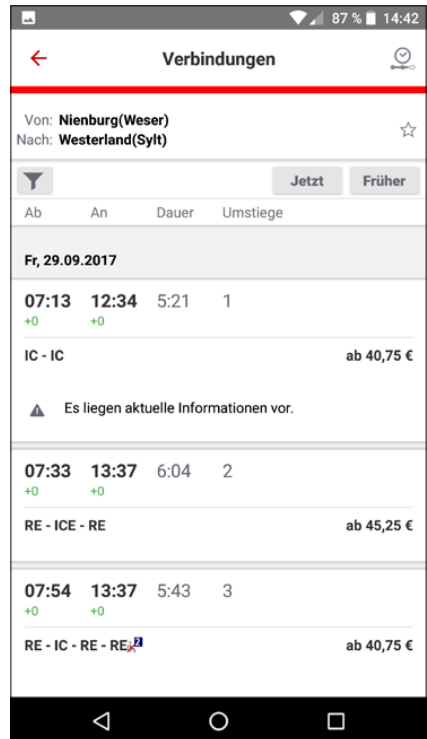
87 % 14:42

Verbindungen

Von: Nienburg(Weser)
Nach: Westerland(Sylt)

Jetzt Früher

Ab An Dauer Umstiege

Fr, 29.09.2017

07:13 12:34 5:21 1
+0 +0

IC - IC ab 40,75 €

Es liegen aktuelle Informationen vor.

07:33 13:37 6:04 2
+0 +0

RE - ICE - RE ab 45,25 €

07:54 13:37 5:43 3
+0 +0

RE - IC - RE - RE 2 ab 40,75 €